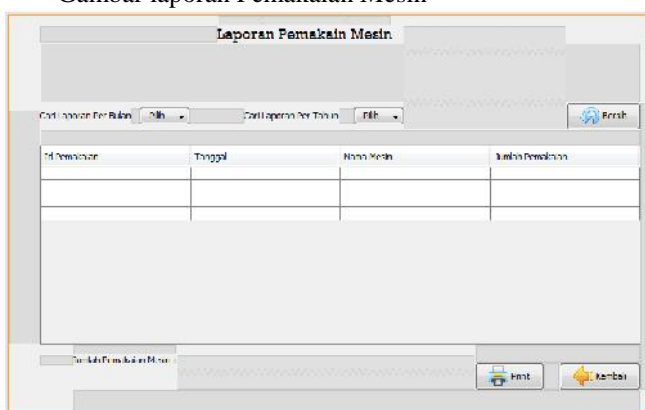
Gambar laporan Pemakaian Mesin

Laporan Pemakain Mesin

Cari Laporan Per Bulan Pilih

Cari Laporan Per Tahun Pilih

Bersih

| Id Pemakaian | Tanggal | Nama Mesin | Jumlah Pemakaian |
|---|---|---|---|
| | | | |
| | | | |

Jumlah Pemakaian Mesin

Print

Kembali